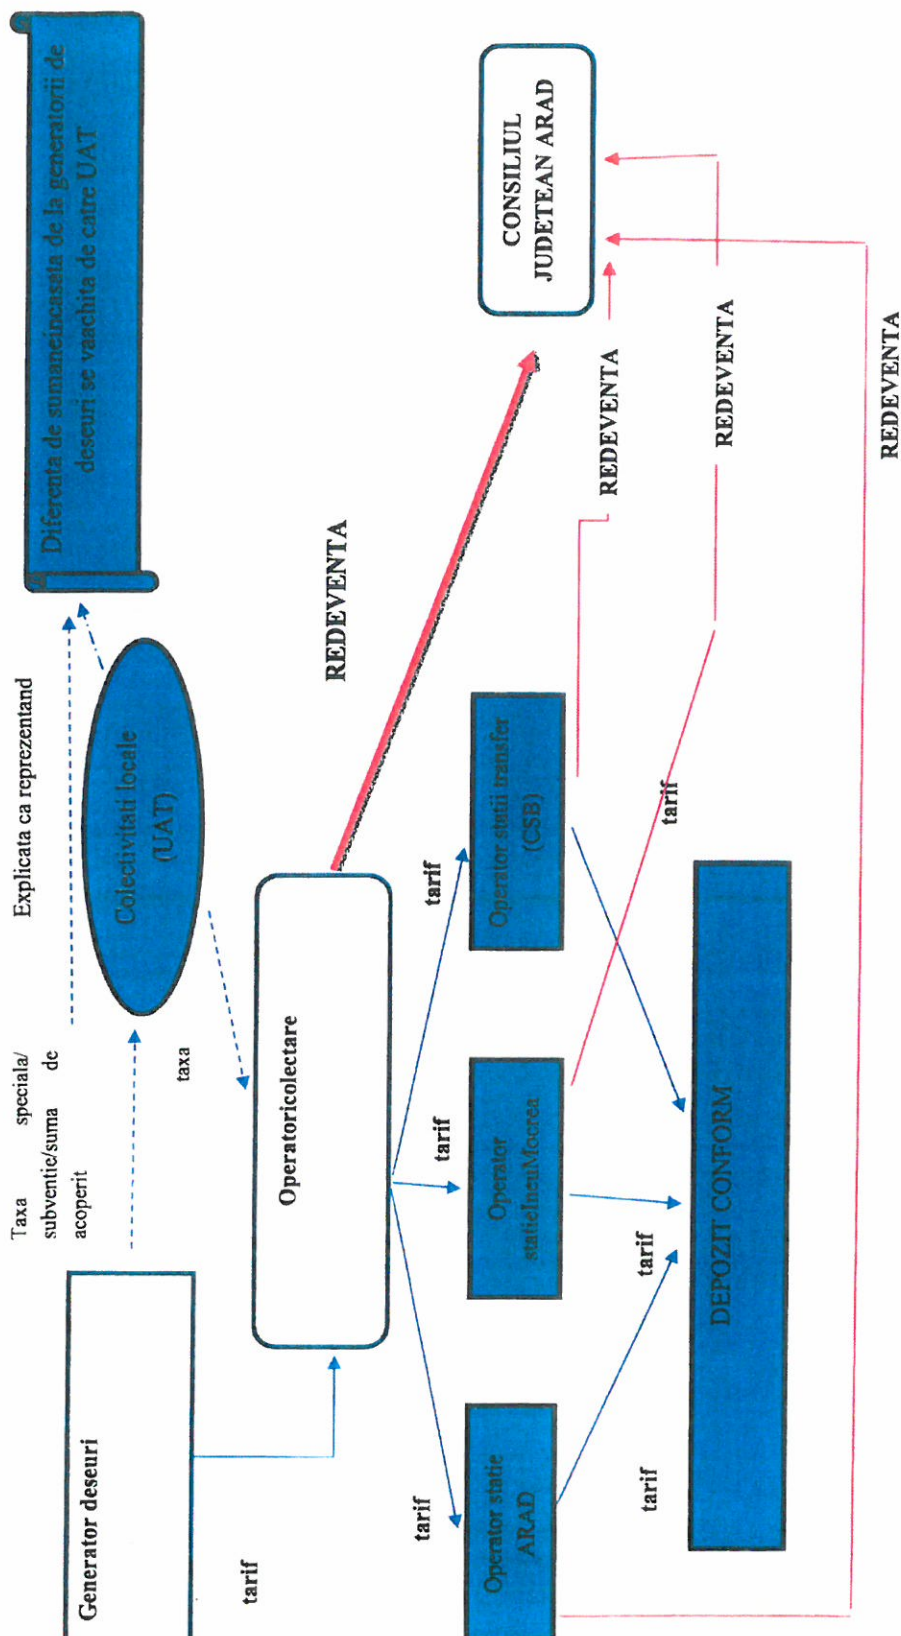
Diferenta de sumaneincasata de la generatorii de deseuri se vaachita de catre UAT

CONSILIUL JUDETEAN ARAD

Explicata ca reprezentand

Taxa speciala/ subventie/suma de acoperit

Colectivitati locale (UAT)

taxa

REDEVENTA

REDEVENTA

REDEVENTA

REDEVENTA

Generator deseuri

tarif

Operatoricolectare

tarif

tarif

tarif

Operator statii transfer (CSB)

Operator statieIneuMocrea

Operator statie ARAD

tarif

tarif

tarif

DEPOZIT CONFORM